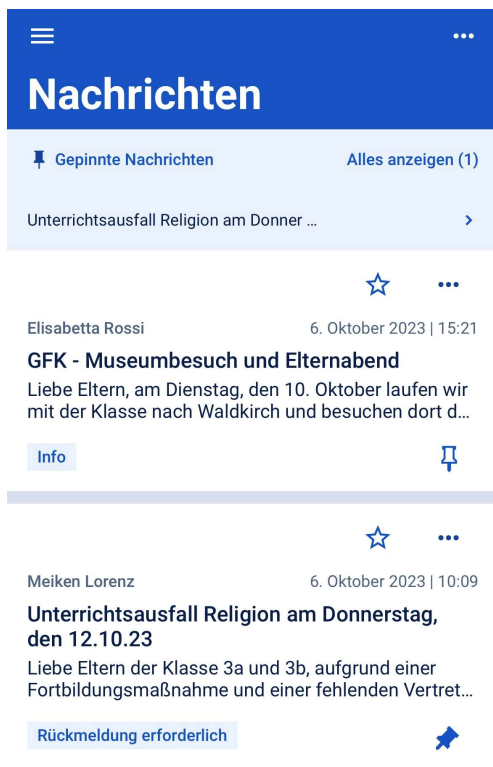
Nachrichten

Gepinnte Nachrichten

Alles anzeigen (1)

Unterrichtsausfall Religion am Donner ...

Elisabetta Rossi

6. Oktober 2023 | 15:21

GFK - Museumbesuch und Elternabend

Liebe Eltern, am Dienstag, den 10. Oktober laufen wir mit der Klasse nach Waldkirch und besuchen dort d...

Info

Meiken Lorenz

6. Oktober 2023 | 10:09

Unterrichtsausfall Religion am Donnerstag, den 12.10.23

Liebe Eltern der Klasse 3a und 3b, aufgrund einer Fortbildungsmaßnahme und einer fehlenden Vertret...

Rückmeldung erforderlich